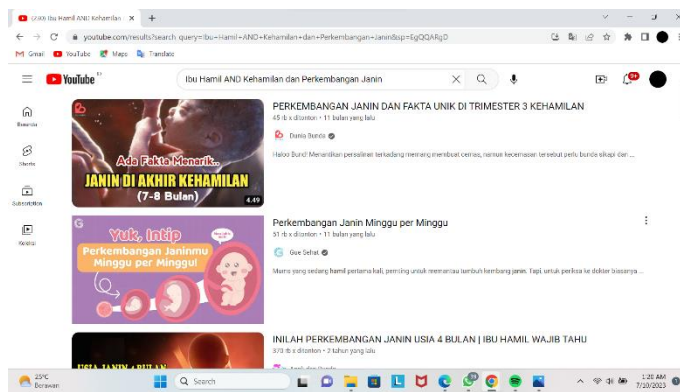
(206) Ibu Hamil AND Kehamilan

youtube.com/results?search_query=Ibu+Hamil+AND+Kehamilan+dan+Perkembangan+Janin&sp=EgQQARgD

Gmail YouTube Maps Translate

YouTube ID

Ibu Hamil AND Kehamilan dan Perkembangan Janin

Beranda

Shorts

Subscription

Koleksi

Ada Fakta Menarik..
JANIN DI AKHIR KEHAMILAN
(7-8 Bulan)
4.49

PERKEMBANGAN JANIN DAN FAKTA UNIK DI TRIMESTER 3 KEHAMILAN
65 rb x ditonton • 11 bulan yang lalu
Dunia Bunda
Haloo Bund! Menantikan persalinan terkadang memang membuat cemas, namun kecemasan tersebut perlu bunda sikapi dan ...

Yuk, Intip
Perkembangan Janinmu Minggu per Minggu!

Perkembangan Janin Minggu per Minggu
51 rb x ditonton • 11 bulan yang lalu
Gue Sehat
Mums yang sedang hamil pertama kali, penting untuk memantau tumbuh kembang janin. Tapi, untuk periksa ke dokter biasanya ...

USIA JANIN 4 BULAN

INILAH PERKEMBANGAN JANIN USIA 4 BULAN | IBU HAMIL WAJIB TAHU
373 rb x ditonton • 2 tahun yang lalu

25°C
Berawan

Search

99+

1:20 AM
7/10/2023